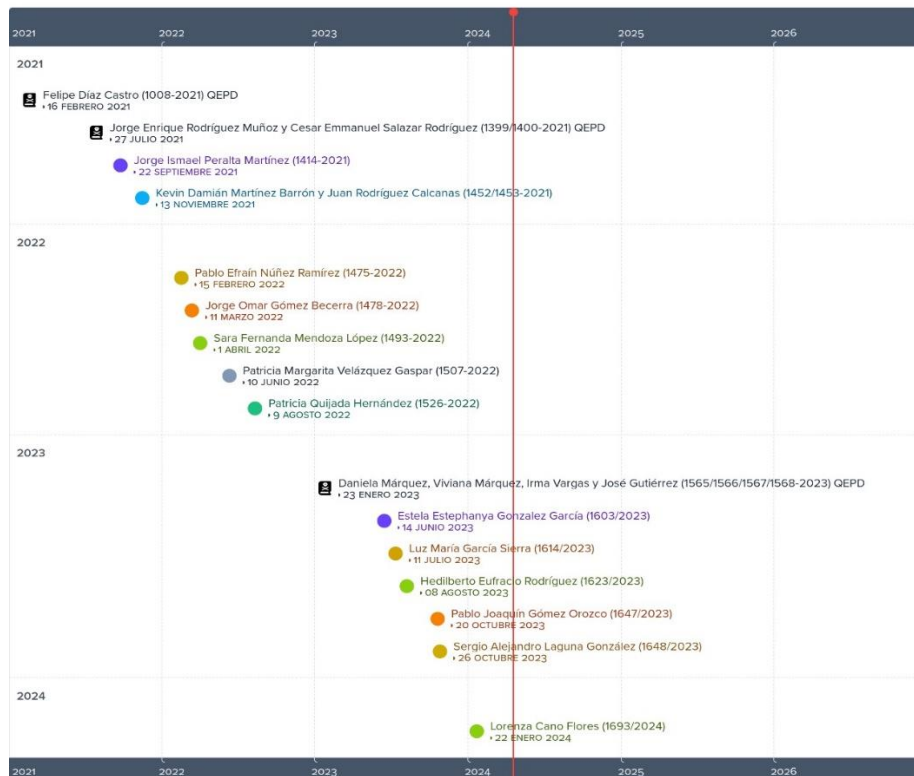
2021 2022 2023 2024 2025 2026

2021

Felipe Díaz Castro (1008-2021) QEPD
16 FEBRERO 2021

Jorge Enrique Rodríguez Muñoz y Cesar Emmanuel Salazar Rodríguez (1399/1400-2021) QEPD
27 JULIO 2021

Jorge Ismael Peralta Martínez (1414-2021)
22 SEPTIEMBRE 2021

Kevin Damián Martínez Barrón y Juan Rodríguez Calcanas (1452/1453-2021)
13 NOVIEMBRE 2021

2022

Pablo Efraín Núñez Ramírez (1475-2022)
15 FEBRERO 2022

Jorge Omar Gómez Becerra (1478-2022)
11 MARZO 2022

Sara Fernanda Mendoza López (1493-2022)
1 ABRIL 2022

Patricia Margarita Velázquez Gaspar (1507-2022)
10 JUNIO 2022

Patricia Quijada Hernández (1526-2022)
9 AGOSTO 2022

2023

Daniela Márquez, Viviana Márquez, Irma Vargas y José Gutiérrez (1565/1566/1567/1568-2023) QEPD
23 ENERO 2023

Estela Estephanya Gonzalez García (1603/2023)
14 JUNIO 2023

Luz María García Sierra (1614/2023)
11 JULIO 2023

Hedilberto Eufracio Rodríguez (1623/2023)
08 AGOSTO 2023

Pablo Joaquín Gómez Orozco (1647/2023)
20 OCTUBRE 2023

Sergio Alejandro Laguna González (1648/2023)
26 OCTUBRE 2023

2024

Lorenza Cano Flores (1693/2024)
22 ENERO 2024

2021 2022 2023 2024 2025 2026